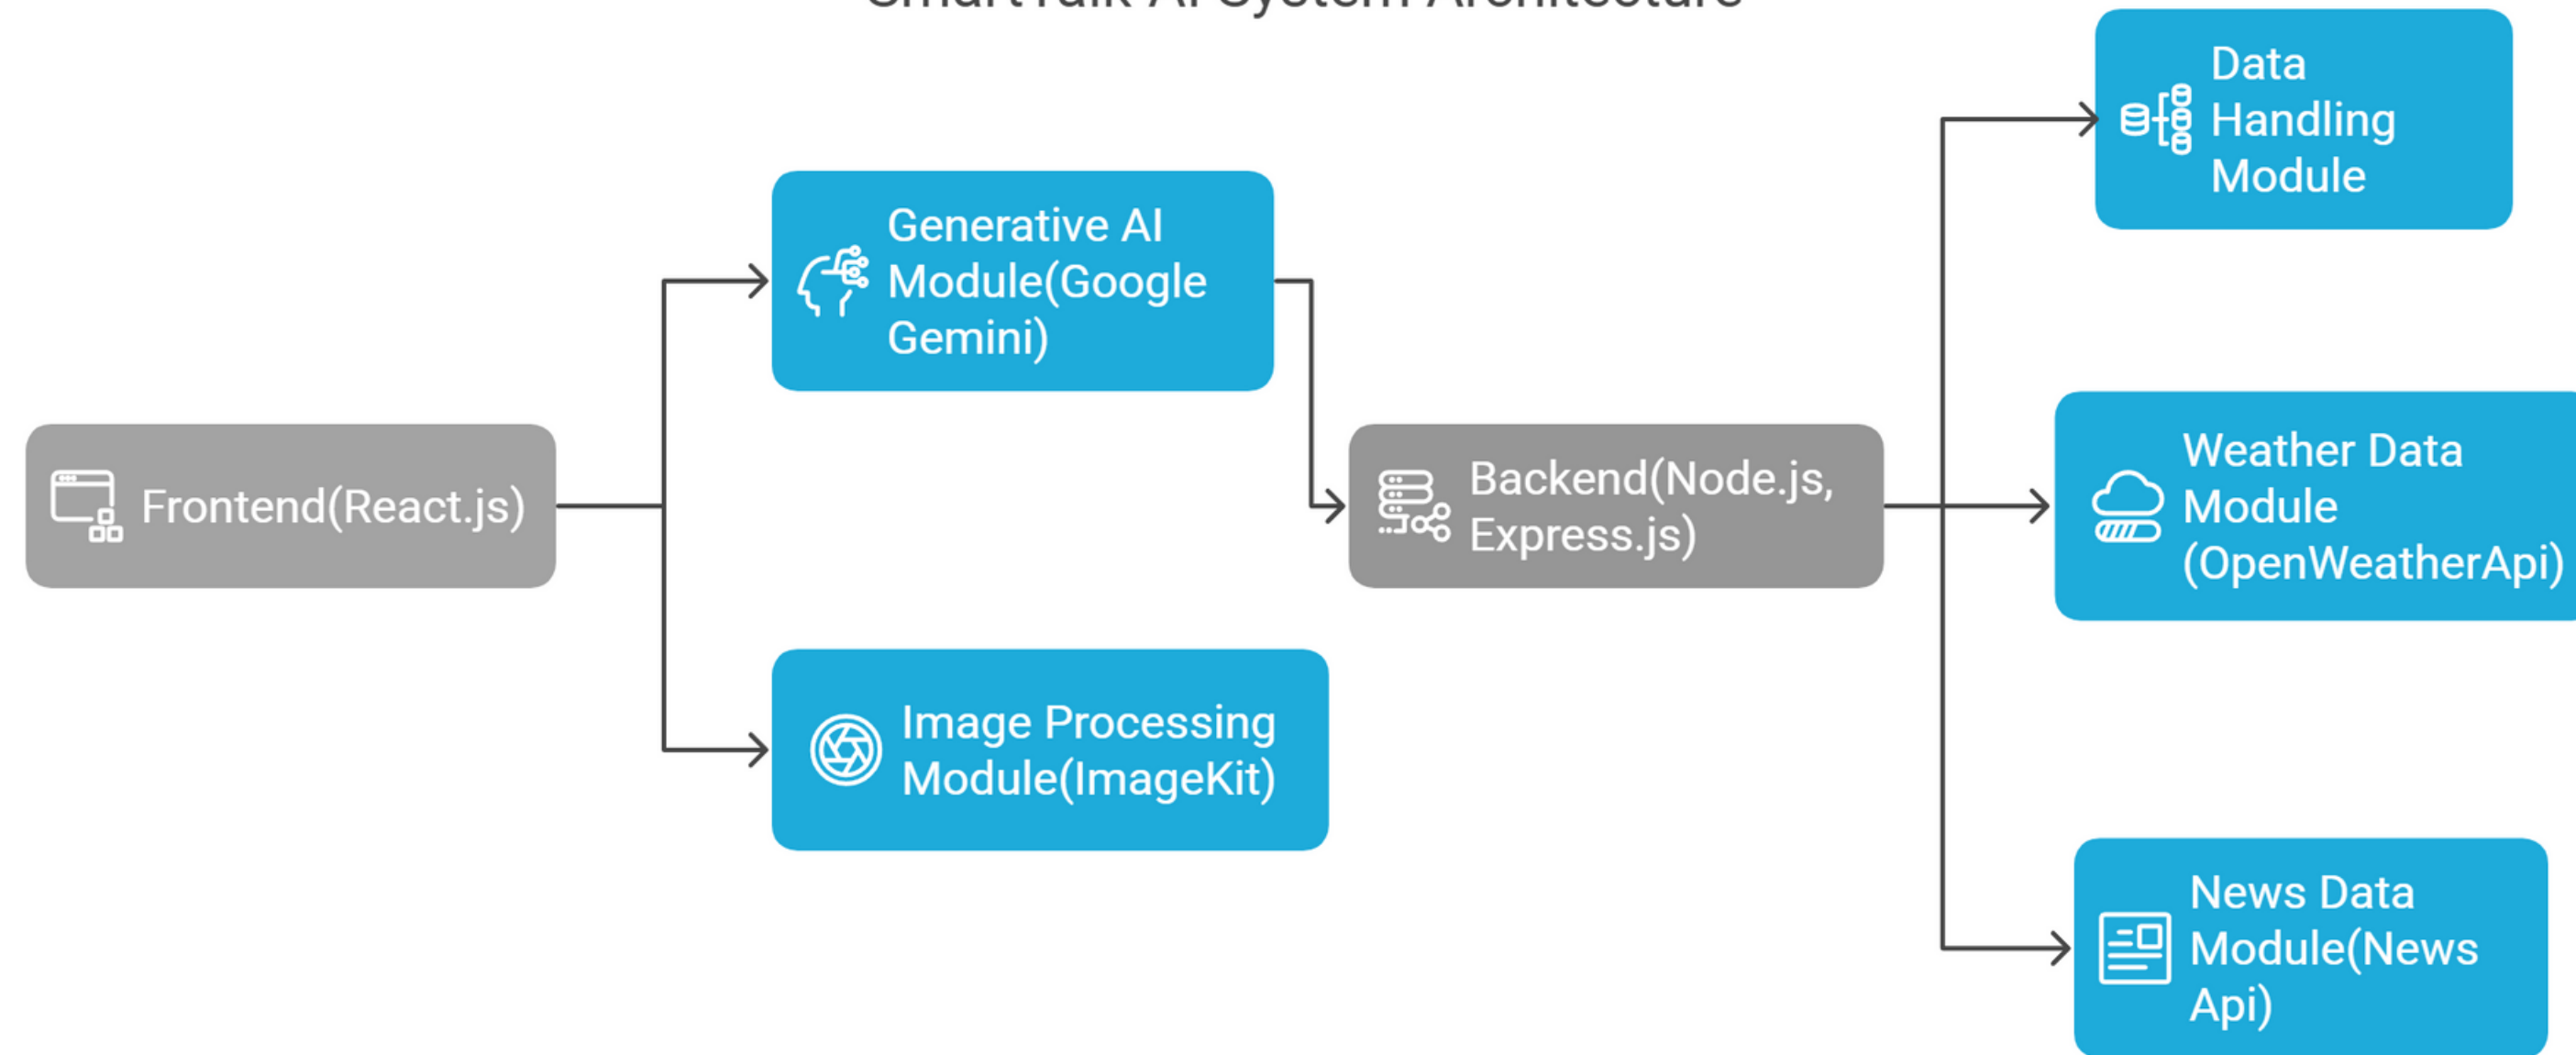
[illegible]

Frontend(React.js)

Generative AI Module(Google Gemini)

Image Processing Module(ImageKit)

Backend(Node.js, Express.js)

Data Handling Module

Weather Data Module (OpenWeatherApi)

News Data Module(News Api)